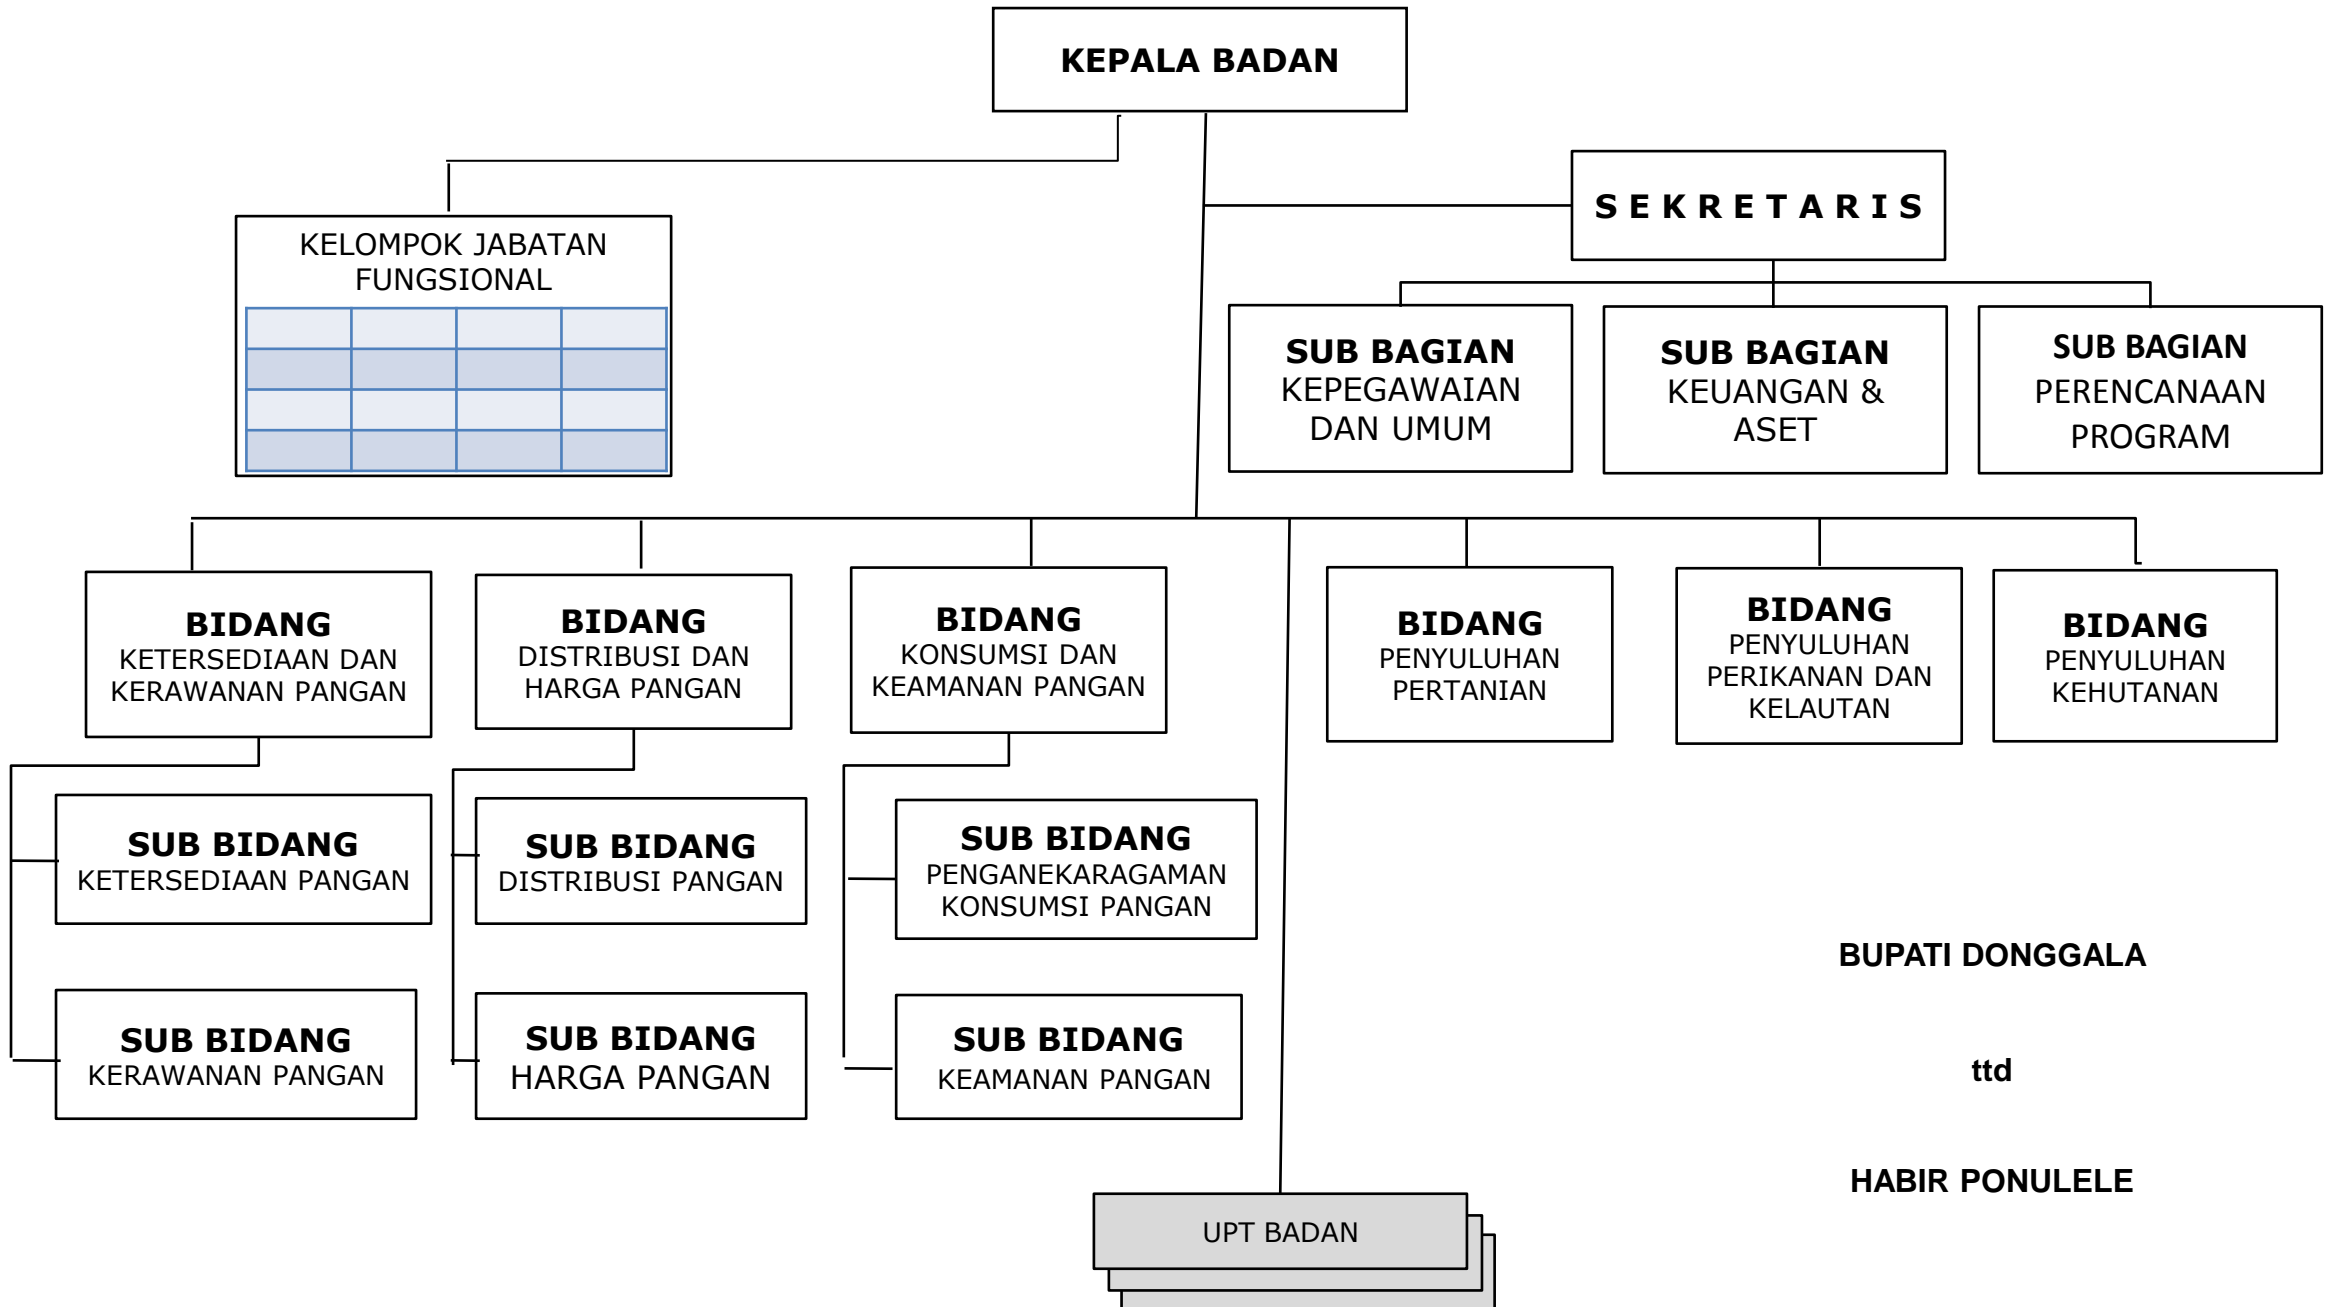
KEPALA BADAN

KELOMPOK JABATAN FUNGSIONAL

SEKRETARIS

SUB BAGIAN KEPEGAWAIAN DAN UMUM

SUB BAGIAN KEUANGAN & ASET

SUB BAGIAN PERENCANAAN PROGRAM

BIDANG KETERSEDIAAN DAN KERAWANAN PANGAN

BIDANG DISTRIBUSI DAN HARGA PANGAN

BIDANG KONSUMSI DAN KEAMANAN PANGAN

BIDANG PENYULUHAN PERTANIAN

BIDANG PENYULUHAN PERIKANAN DAN KELAUTAN

BIDANG PENYULUHAN KEHUTANAN

SUB BIDANG KETERSEDIAAN PANGAN

SUB BIDANG KERAWANAN PANGAN

SUB BIDANG DISTRIBUSI PANGAN

SUB BIDANG HARGA PANGAN

SUB BIDANG PENGANEKARAGAMAN KONSUMSI PANGAN

SUB BIDANG KEAMANAN PANGAN

BUPATI DONGGALA

ttd

HABIR PONULELE

UPT BADAN